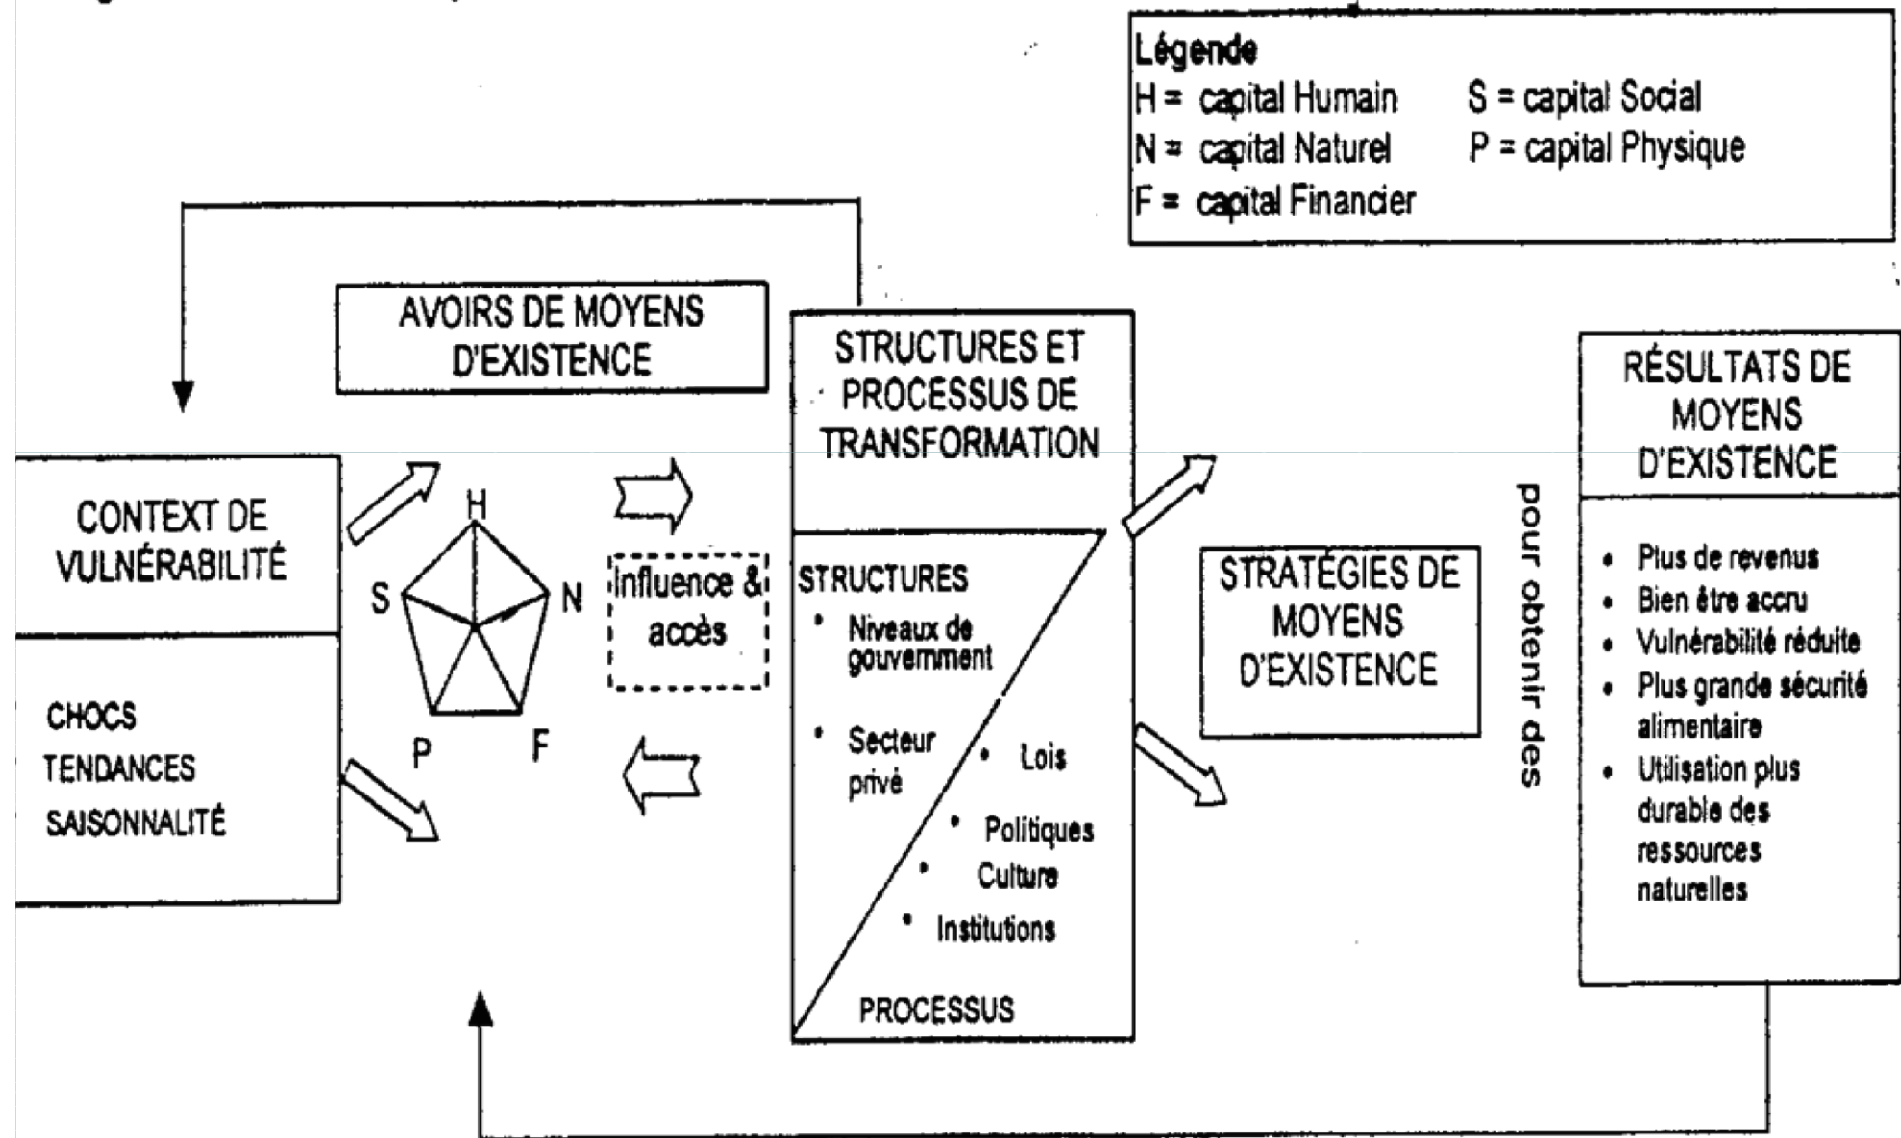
Légende
H = capital Humain S = capital Social
N = capital Naturel P = capital Physique
F = capital Financier

AVOIRS DE MOYENS D'EXISTENCE

STRUCTURES ET PROCESSUS DE TRANSFORMATION

RÉSULTATS DE MOYENS D'EXISTENCE

CONTEXT DE VULNÉRABILITÉ

CHOCS
TENDANCES
SAISONNALITÉ

H
S
N
P
F

Influence & accès

STRUCTURES
• Niveaux de gouvernment
• Secteur privé
• Lois
• Politiques
• Culture
• Institutions
PROCESSUS

STRATÉGIES DE MOYENS D'EXISTENCE

pour obtenir des

• Plus de revenus
• Bien être accru
• Vulnérabilité réduite
• Plus grande sécurité alimentaire
• Utilisation plus durable des ressources naturelles